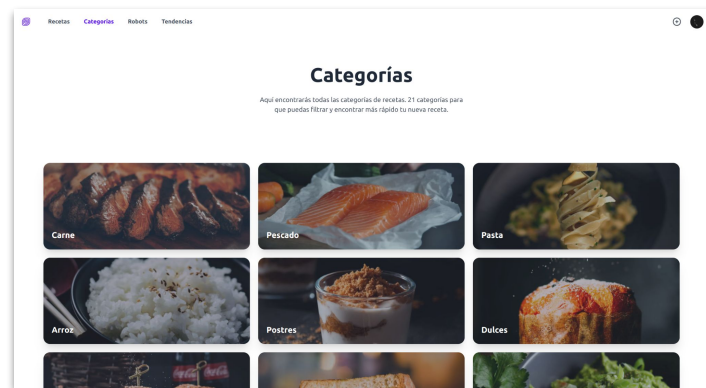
Recetas Categorías Robots Tendencias

Categorías

Aquí encontrarás todas las categorías de recetas. 21 categorías para que puedas filtrar y encontrar más rápido tu nueva receta.

Carne

Pescado

Pasta

Arroz

Postres

Dulces